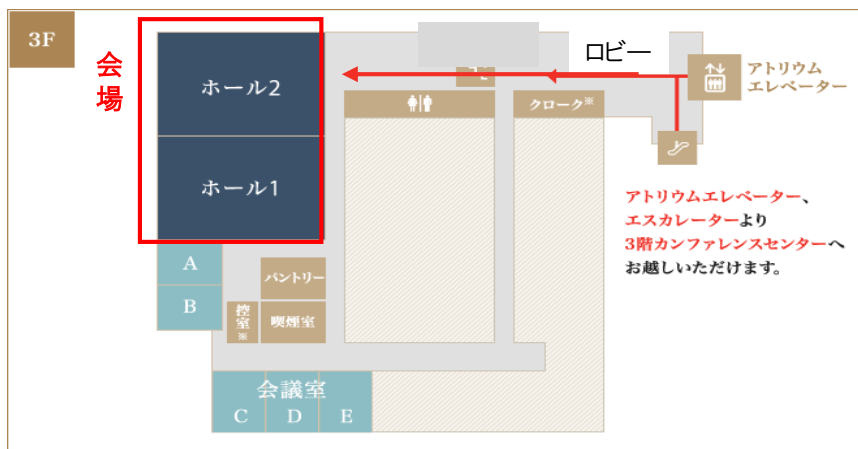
3F

会場

ホール2

ホール1

ロビー

アトリウムエレベーター

クローク※

A

B

パントリー

控室※

喫煙室

会議室

C D E

アトリウムエレベーター、エスカレーターより3階カンファレンスセンターへお越しいただけます。